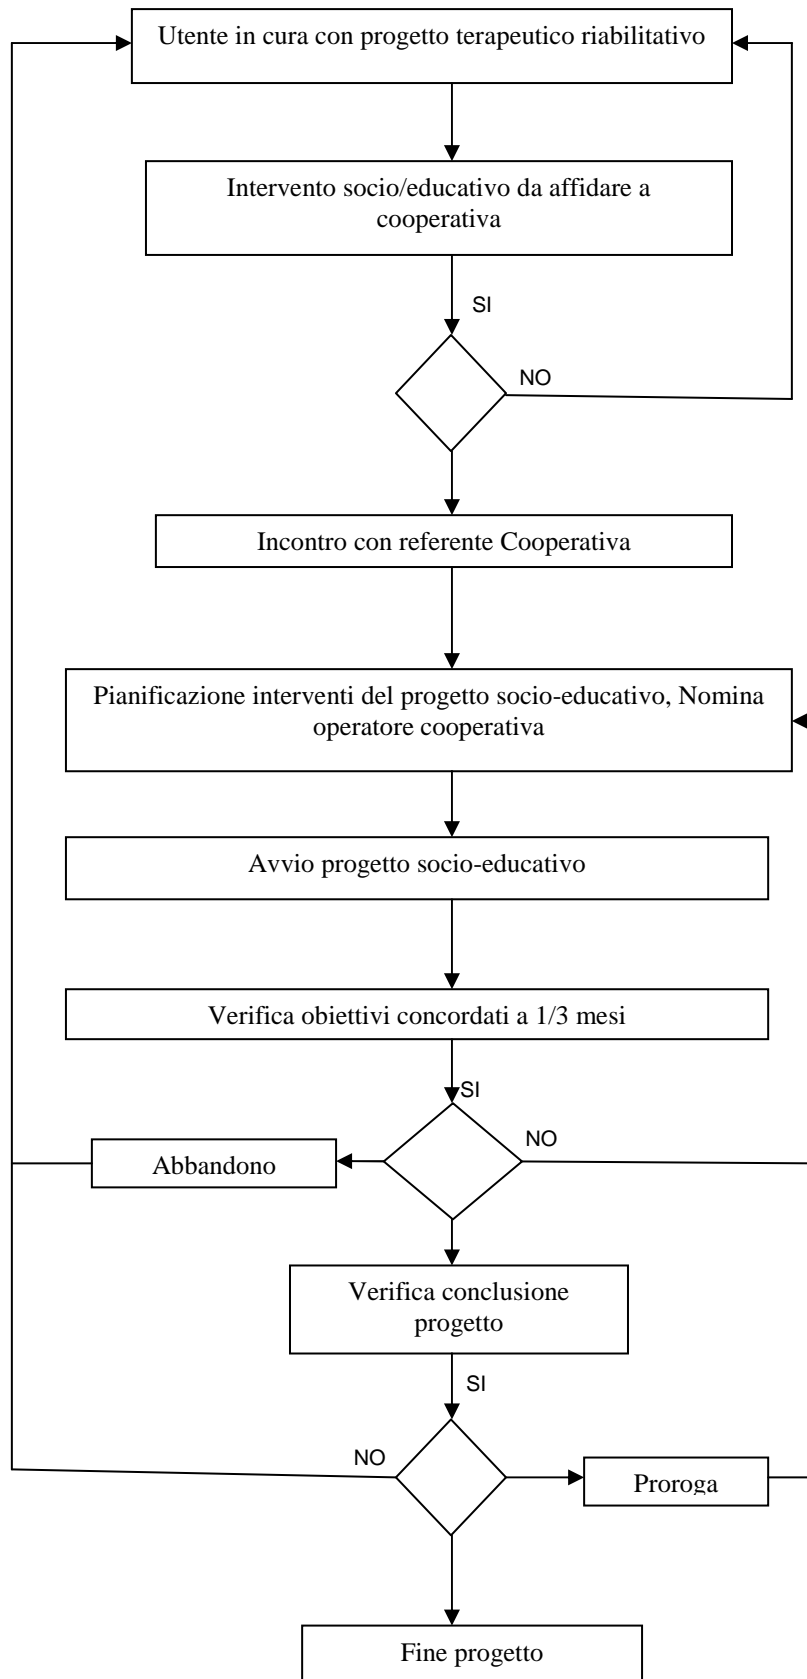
Utente in cura con progetto terapeutico riabilitativo

Intervento socio/educativo da affidare a cooperativa

SI

NO

Incontro con referente Cooperativa

Pianificazione interventi del progetto socio-educativo, Nomina operatore cooperativa

Avvio progetto socio-educativo

Verifica obiettivi concordati a 1/3 mesi

SI

NO

Abbandono

Verifica conclusione progetto

SI

NO

Proroga

Fine progetto